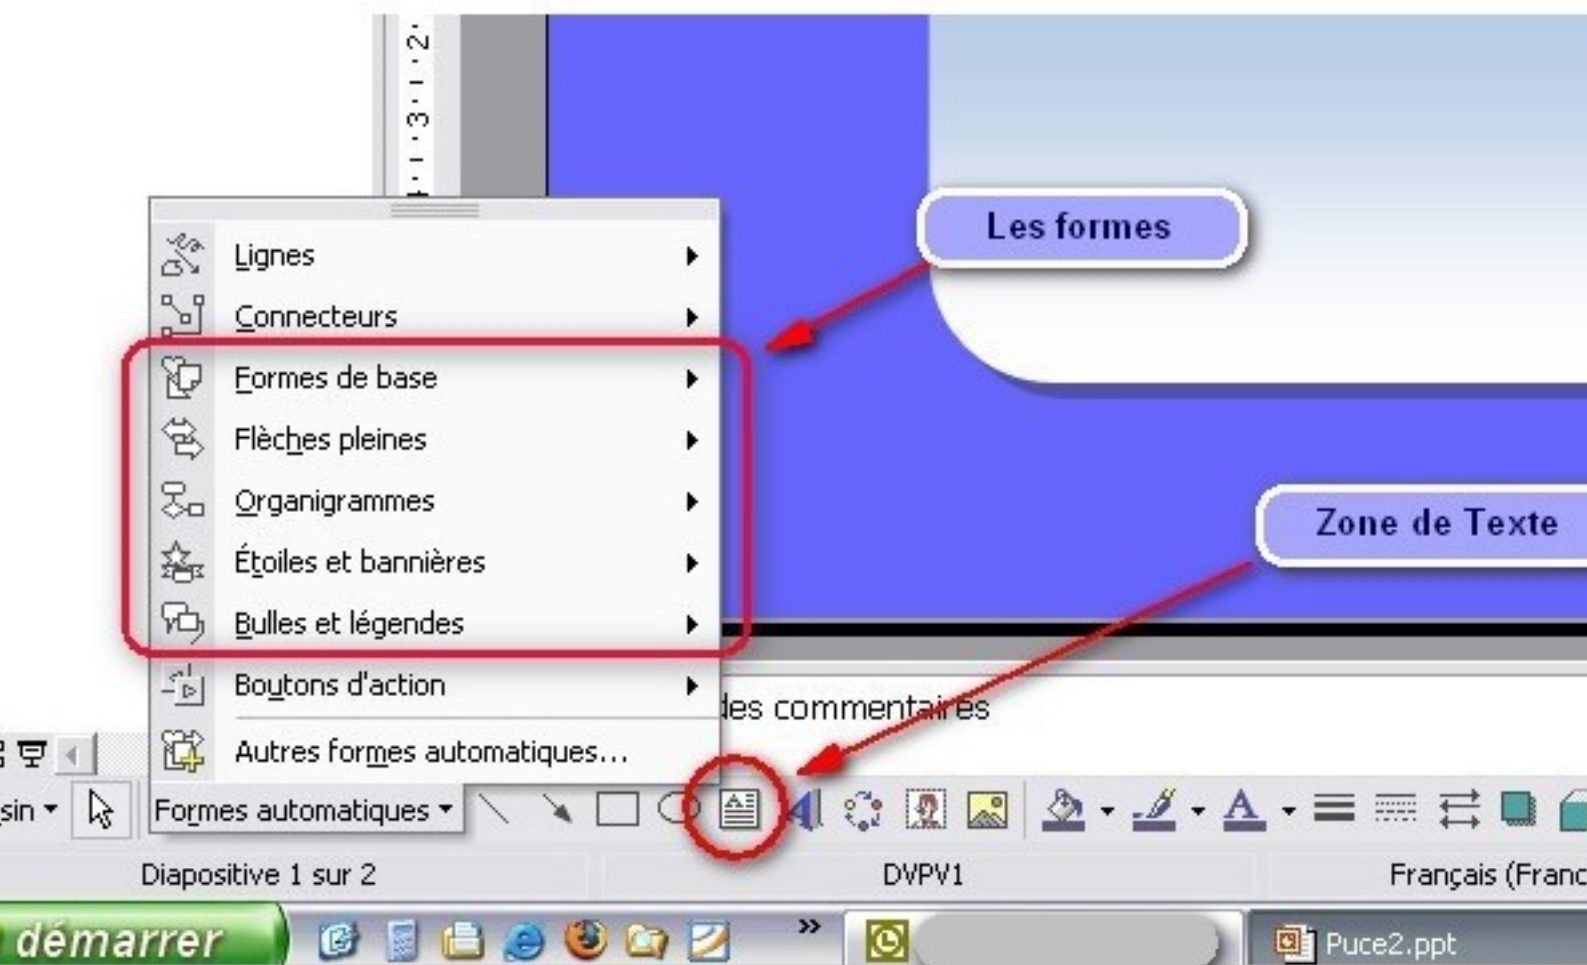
Les formes

Lignes
Connecteurs
Formes de base
Flèches pleines
Organigrammes
Étoiles et bannières
Bulles et légendes
Boutons d'action
Autres formes automatiques...

Zone de Texte

des commentaires

sin
Formes automatiques

Diapositive 1 sur 2
DVPV1
Français (Franc

démarrer
Puce2.ppt